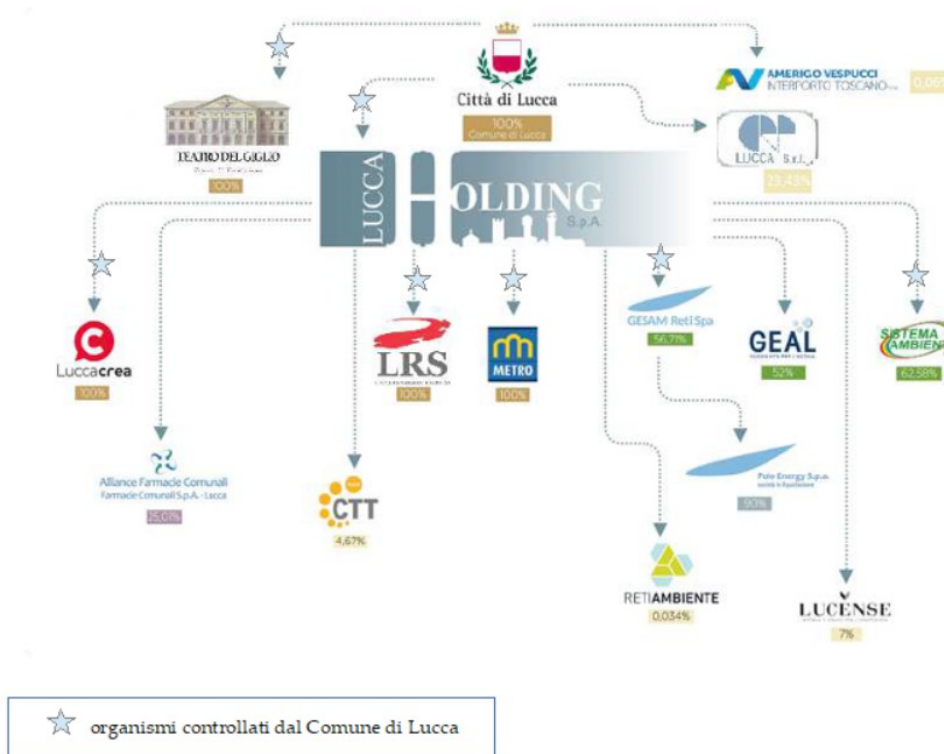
Città di Lucca
100%
Comune di Lucca

AMERIGO VESPUCCI
INTERPORTO TOSCANO
0,06

TEATRO DEL GIGLIO
100%

LUCCA HOLDING S.p.A.

LUCCA S.r.l.
23,43%

Luccacrea
100%

LRS
100%

METRO
100%

GESAM Reti Spa
56,71%

GEAL
52%

SISTEMA AMBIENTE
62,58%

Alliance Farmacie Comunali
Farmacie Comunali S.p.A. - Lucca
25,01%

CTT
4,67%

Polo Energy S.p.a.
90%

RETIAMBIENTE
0,034%

LUCENSE
7%

organismi controllati dal Comune di Lucca